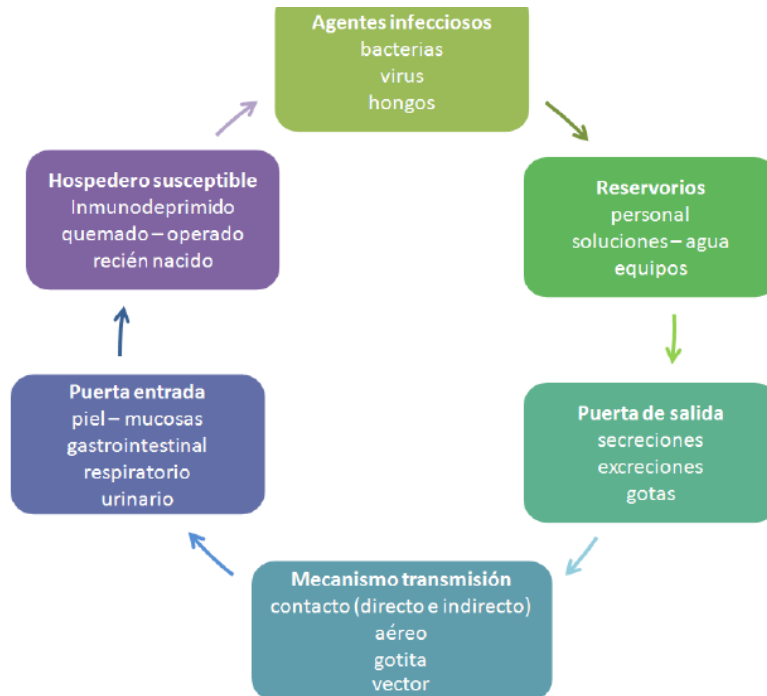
Agentes infecciosos
bacterias
virus
hongos

Reservorios
personal
soluciones – agua
equipos

Puerta de salida
secreciones
excreciones
gotas

Mecanismo transmisión
contacto (directo e indirecto)
aéreo
gotita
vector

Puerta entrada
piel – mucosas
gastrointestinal
respiratorio
urinario

Hospedero susceptible
Inmunodeprimido
quemado – operado
recién nacido